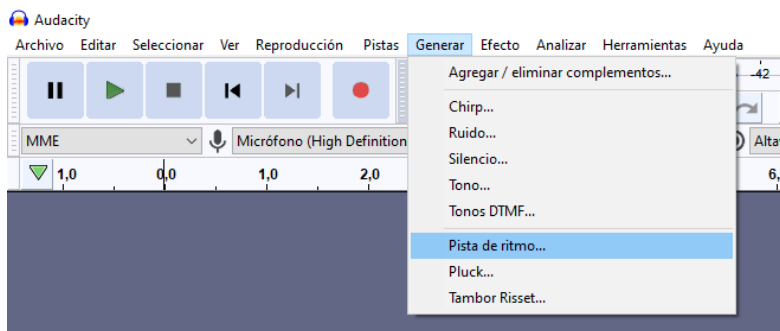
Audacity
Archivo Editar Seleccionar Ver Reproducción Pistas Generar Efecto Analizar Herramientas Ayuda

-42

MME
Micrófono (High Definition
Alta

1,0 0,0 1,0 2,0 6,

Agregar / eliminar complementos...
Chirp...
Ruido...
Silencio...
Tono...
Tonos DTMF...
Pista de ritmo...
Pluck...
Tambor Risset...